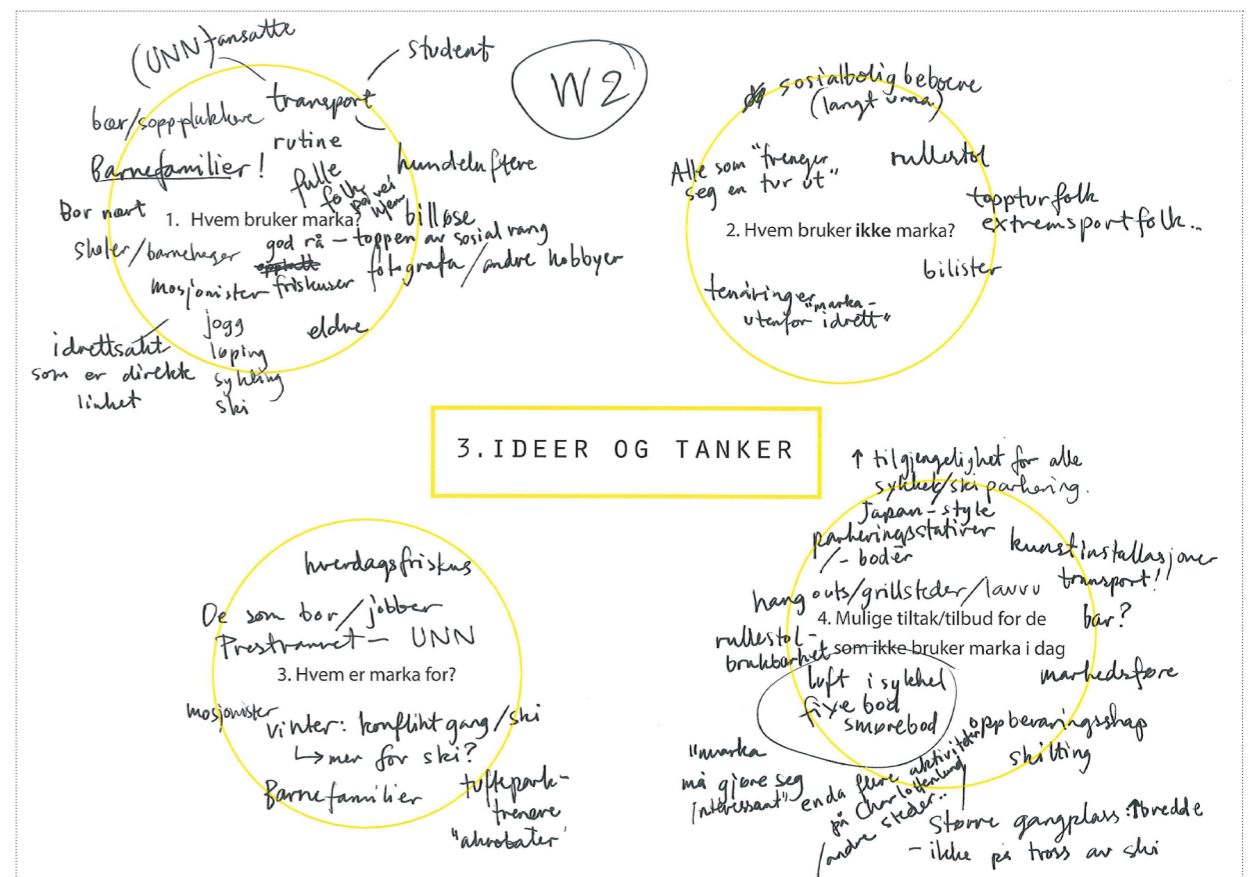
(UNN) ansatte

Student

W2

transport

bær/sopp plukkere

rutine

Barnefamilier!

hundeluftere

fulle folk på vei hjem

Bor nært

1. Hvem bruker marka?

billøse

Skoler/barnehager

god rå — toppen av sosial rang

fotografi/andre hobbyer

mosjonister

friskuser

jogg

eldre

idrettsaktiv som er direkte linket

løping

sykling

ski

sosialbolig beboere (langt unna)

Alle som "trenger seg en tur ut"

rullestol

toppturfolk

extremsportfolk..

2. Hvem bruker ikke marka?

bilister

tenåringer "marka — utenfor idrett"

3. IDEER OG TANKER

↑ tilgjengelighet for alle

sykkel/ski parkering.

Japan-style parkeringsstativer / - boder

kunstinstallasjoner

transport!

hang outs/grillsteder/lavvu

bar?

4. Mulige tiltak/tilbud for de som ikke bruker marka i dag

rullestol-brukbarhet

markedsføre

luft i sykkel

fixe bod

smørebod

oppbevaringsskap

skilting

"marka må gjøre seg interessant"

enda flere aktiviteter på Charlottenlund /andre steder..

Større gangplass: bredde — ikke på tross av ski

hverdagsfriskus

De som bor/jobber

Prestvannet — UNN

3. Hvem er marka for?

mosjonister

vinter: konflikt gang/ski

→ mer for ski?

Barnefamilier

tuffepark-trenere "akrobater"